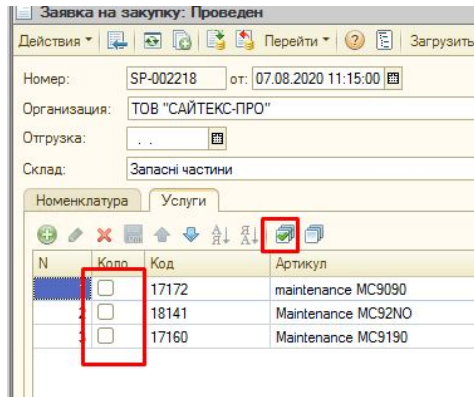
Заявка на закупку: Проведен

Действия ▾ Перейти ▾ Загрузить

Номер: SP-002218 от: 07.08.2020 11:15:00

Организация: ТОВ "САЙТЕКС-ПРО"

Отгрузка: . .

Склад: Запасні частини

Номенклатура Услуги

| N | Кодо | Код | Артикул |
|---|---|---|---|
| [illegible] | | 17172 | maintenance MC9090 |
| 2 | | 18141 | Maintenance MC92NO |
| 3 | | 17160 | Maintenance MC9190 |